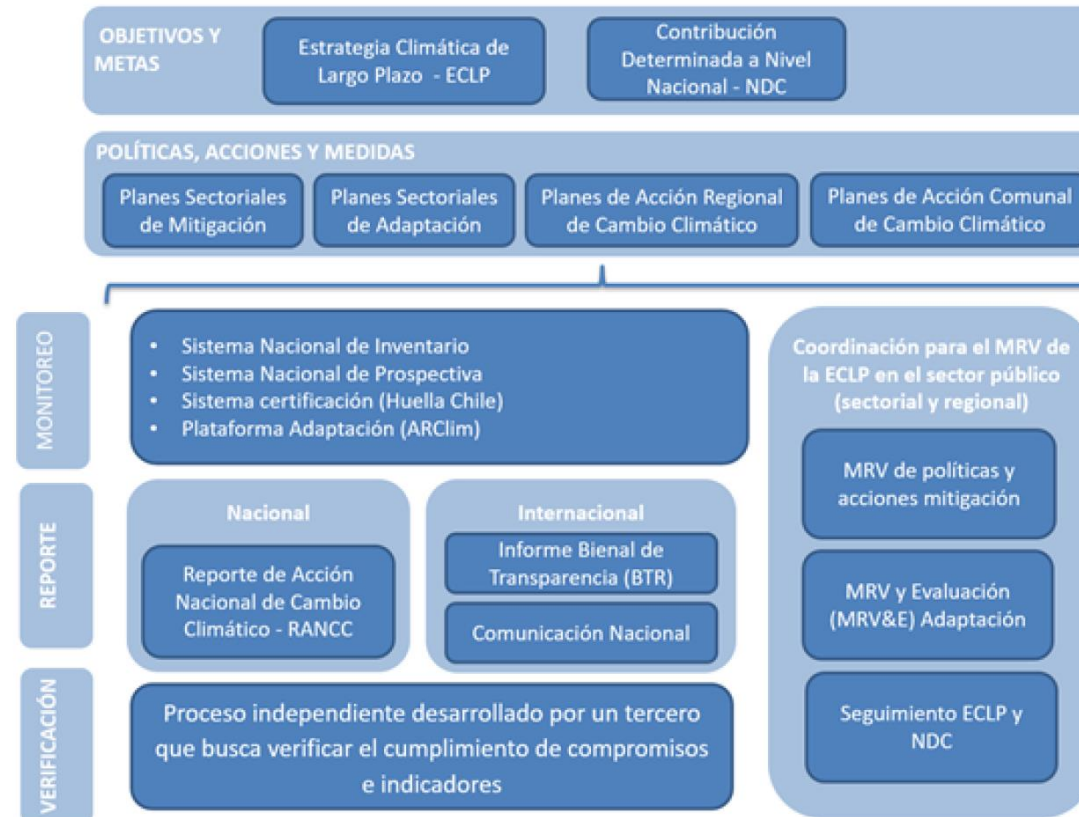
OBJETIVOS Y METAS

Estrategia Climática de Largo Plazo - ECLP

Contribución Determinada a Nivel Nacional - NDC

POLÍTICAS, ACCIONES Y MEDIDAS

Planes Sectoriales de Mitigación

Planes Sectoriales de Adaptación

Planes de Acción Regional de Cambio Climático

Planes de Acción Comunal de Cambio Climático

MONITOREO

- Sistema Nacional de Inventario
- Sistema Nacional de Prospectiva
- Sistema certificación (Huella Chile)
- Plataforma Adaptación (ARClim)

REPORTE

Nacional

Reporte de Acción Nacional de Cambio Climático - RANCC

Internacional

Informe Bienal de Transparencia (BTR)

Comunicación Nacional

VERIFICACIÓN

Proceso independiente desarrollado por un tercero que busca verificar el cumplimiento de compromisos e indicadores

Coordinación para el MRV de la ECLP en el sector público (sectorial y regional)

MRV de políticas y acciones mitigación

MRV y Evaluación (MRV&E) Adaptación

Seguimiento ECLP y NDC